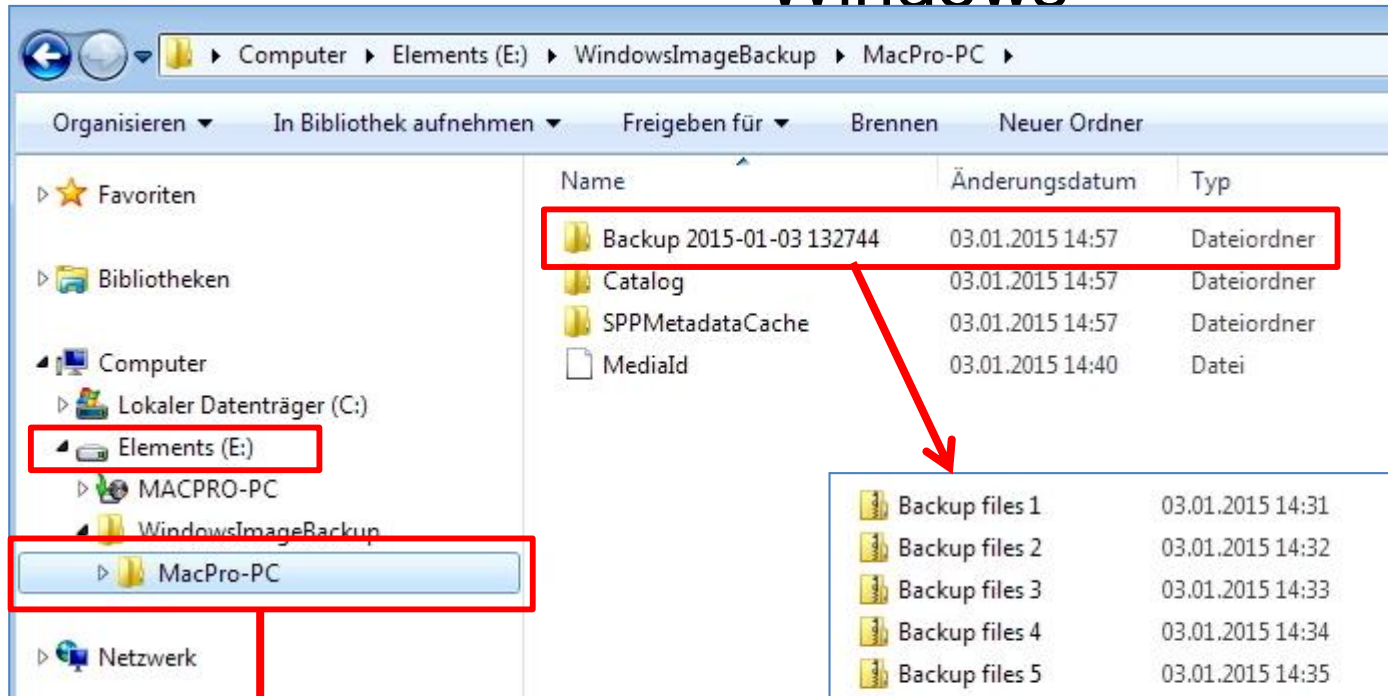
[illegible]

Computer ▸ Elements (E:) ▸ WindowsImageBackup ▸ MacPro-PC ▸

Organisieren ▾ In Bibliothek aufnehmen ▾ Freigeben für ▾ Brennen Neuer Ordner

Favoriten

Bibliotheken

Computer

Lokaler Datenträger (C:)

Elements (E:)

MACPRO-PC

WindowsImageBackup

MacPro-PC

Netzwerk

| Name | Änderungsdatum | Typ |
|---|---|---|
| Backup 2015-01-03 132744 | 03.01.2015 14:57 | Dateiordner |
| Catalog | 03.01.2015 14:57 | Dateiordner |
| SPPMetadataCache | 03.01.2015 14:57 | Dateiordner |
| MediaId | 03.01.2015 14:40 | Datei |

| | |
|---|---|
| Backup files 1 | 03.01.2015 14:31 |
| Backup files 2 | 03.01.2015 14:32 |
| Backup files 3 | 03.01.2015 14:33 |
| Backup files 4 | 03.01.2015 14:34 |
| Backup files 5 | 03.01.2015 14:35 |